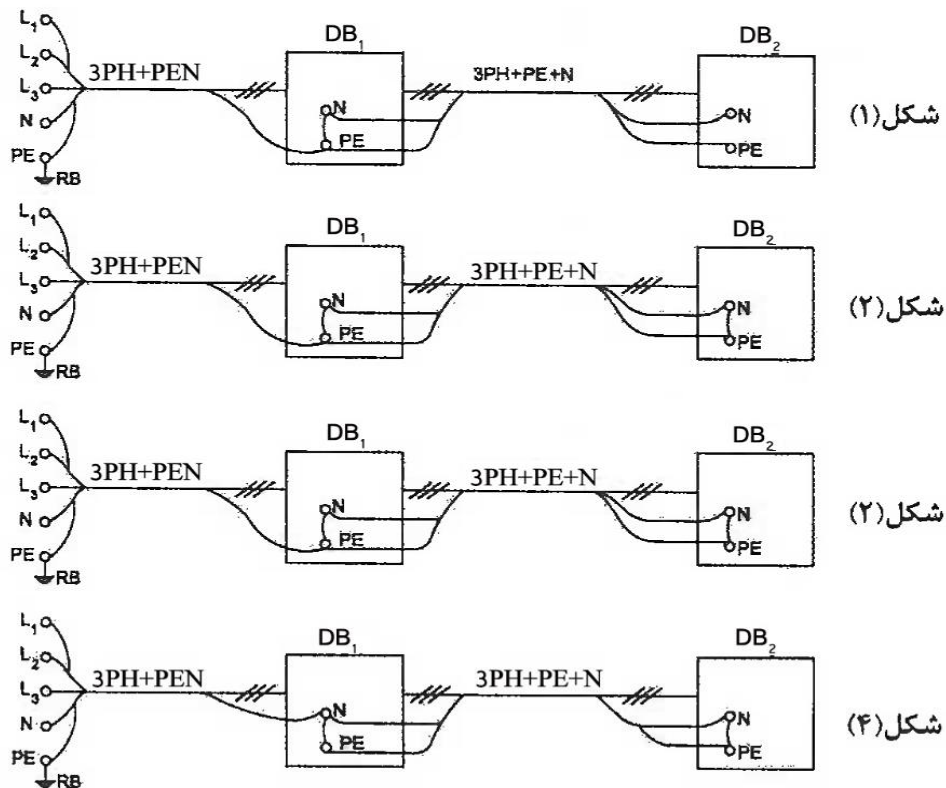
$L_1$ $L_2$ $L_3$ N PE RB
3PH+PEN
$DB_1$
N
PE
3PH+PE+N
$DB_2$
N
PE
شکل(۱)

$L_1$ $L_2$ $L_3$ N PE RB
3PH+PEN
$DB_1$
N
PE
3PH+PE+N
$DB_2$
N
PE
شکل(۲)

$L_1$ $L_2$ $L_3$ N PE RB
3PH+PEN
$DB_1$
N
PE
3PH+PE+N
$DB_2$
N
PE
شکل(۲)

$L_1$ $L_2$ $L_3$ N PE RB
3PH+PEN
$DB_1$
N
PE
3PH+PE+N
$DB_2$
N
PE
شکل(۴)